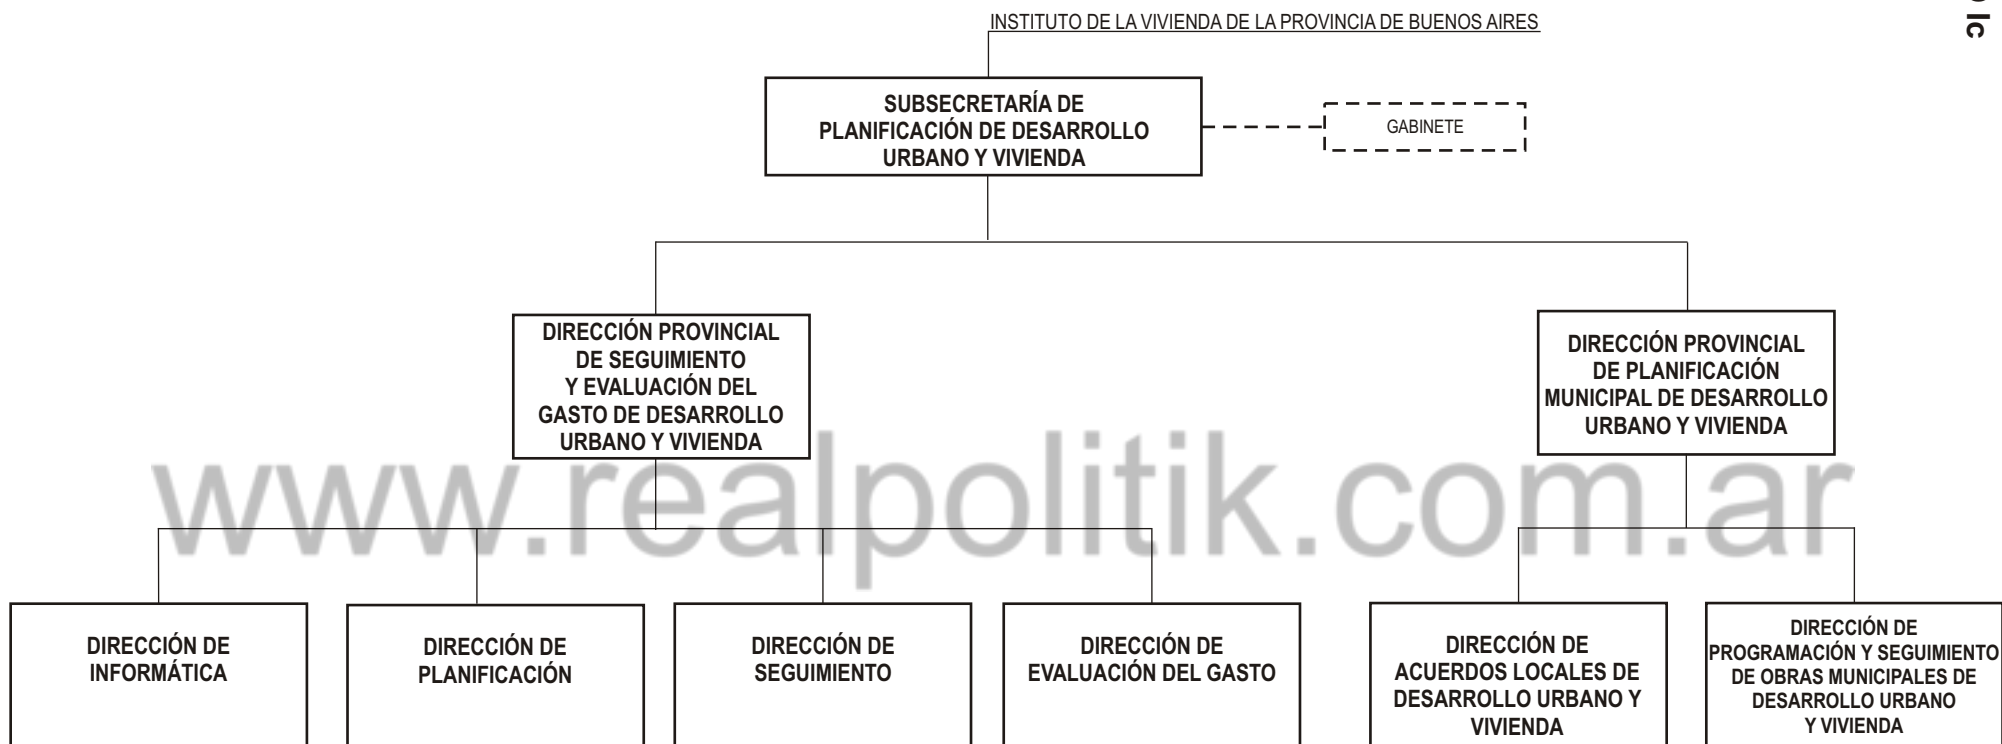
INSTITUTO DE LA VIVIENDA DE LA PROVINCIA DE BUENOS AIRES

SUBSECRETARÍA DE PLANIFICACIÓN DE DESARROLLO URBANO Y VIVIENDA

GABINETE

DIRECCIÓN PROVINCIAL DE SEGUIMIENTO Y EVALUACIÓN DEL GASTO DE DESARROLLO URBANO Y VIVIENDA

DIRECCIÓN PROVINCIAL DE PLANIFICACIÓN MUNICIPAL DE DESARROLLO URBANO Y VIVIENDA

www.realpolitik.com.ar

DIRECCIÓN DE INFORMÁTICA

DIRECCIÓN DE PLANIFICACIÓN

DIRECCIÓN DE SEGUIMIENTO

DIRECCIÓN DE EVALUACIÓN DEL GASTO

DIRECCIÓN DE ACUERDOS LOCALES DE DESARROLLO URBANO Y VIVIENDA

DIRECCIÓN DE PROGRAMACIÓN Y SEGUIMIENTO DE OBRAS MUNICIPALES DE DESARROLLO URBANO Y VIVIENDA

lc